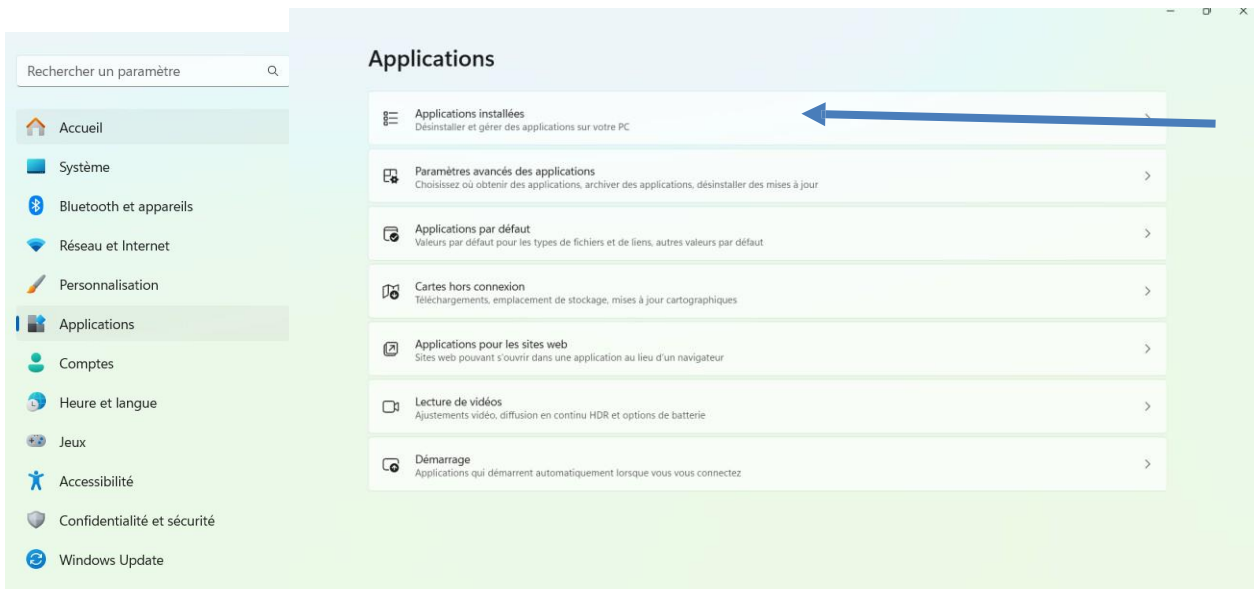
Rechercher un paramètre

Accueil
Système
Bluetooth et appareils
Réseau et Internet
Personnalisation
Applications
Comptes
Heure et langue
Jeux
Accessibilité
Confidentialité et sécurité
Windows Update

Applications

Applications installées
Désinstaller et gérer des applications sur votre PC

Paramètres avancés des applications
Choisissez où obtenir des applications, archiver des applications, désinstaller des mises à jour

Applications par défaut
Valeurs par défaut pour les types de fichiers et de liens, autres valeurs par défaut

Cartes hors connexion
Téléchargements, emplacement de stockage, mises à jour cartographiques

Applications pour les sites web
Sites web pouvant s'ouvrir dans une application au lieu d'un navigateur

Lecture de vidéos
Ajustements vidéo, diffusion en continu HDR et options de batterie

Démarrage
Applications qui démarrent automatiquement lorsque vous vous connectez